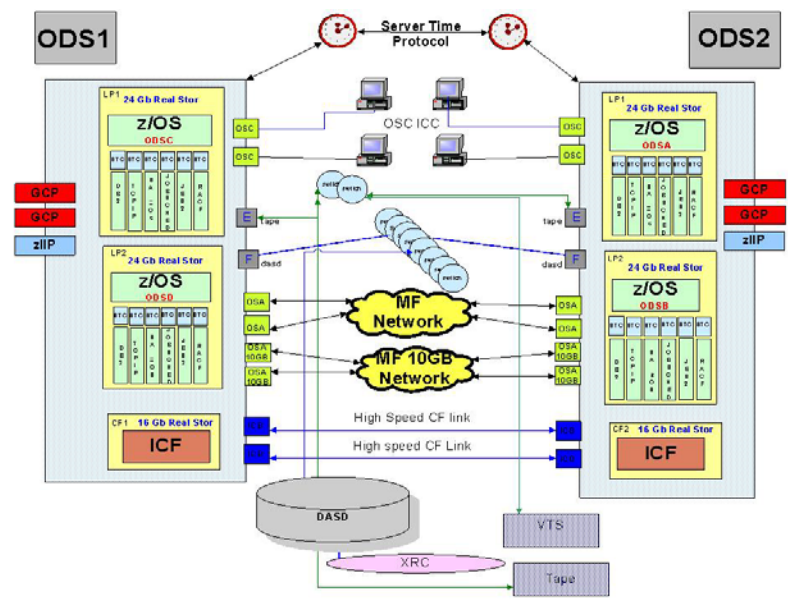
ODS1

Server Time Protocol

ODS2

LP1 24 Gb Real Stor
z/OS
ODSC
BTC BTC BTC BTC BTC BTC
DB2 TCPIP SA z/OS JOBSCHED JES2 RACF

OSC
OSC

OSC ICC

OSC
OSC

LP1 24 Gb Real Stor
z/OS
ODSA
BTC BTC BTC BTC BTC BTC
DB2 TCPIP SA z/OS JOBSCHED JES2 RACF

GCP
GCP
zIIP

GCP
GCP
zIIP

switch
switch

E tape
tape E

F dasd
dasd F

LP2 24 Gb Real Stor
z/OS
ODSD
BTC BTC BTC BTC BTC BTC
DB2 TCPIP SA z/OS JOBSCHED JES2 RACF

OSA
OSA
OSA 10GB
OSA 10GB

MF Network

MF 10GB Network

OSA
OSA
OSA 10GB
OSA 10GB

LP2 24 Gb Real Stor
z/OS
ODSB
BTC BTC BTC BTC BTC BTC
DB2 TCPIP SA z/OS JOBSCHED JES2 RACF

CF1 16 Gb Real Stor
ICF

High Speed CF link

High speed CF Link

CF2 16 Gb Real Stor
ICF

DASD

VTS

XRC

Tape